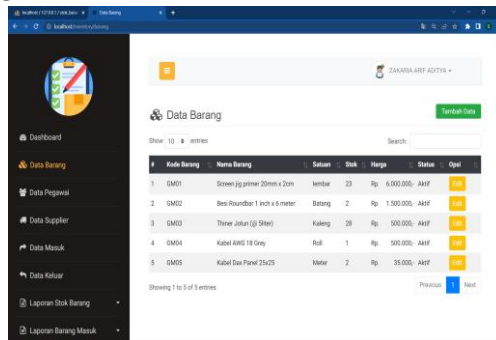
localhost / 127.0.0.1 / stok_barc | Data Barang | +

localhost/inventory/barang

ZAKARIA ARIF ADITYA ▾

Dashboard

Data Barang

Data Pegawai

Data Supplier

Data Masuk

Data Keluar

Laporan Stok Barang

Laporan Barang Masuk

Data Barang

Tambah Data

Show 10 entries

Search:

| # | Kode Barang | Nama Barang | Satuan | Stok | Harga | Status | Opsi |
|---|---|---|---|---|---|---|---|
| 1 | GM01 | Screen jig primer 20mm x 2cm | lembar | 23 | Rp. 6.000.000,- | Aktif | Edit |
| 2 | GM02 | Besi Roundbar 1 inch x 6 meter | Batang | 2 | Rp. 1.500.000,- | Aktif | Edit |
| 3 | GM03 | Thiner Jotun (@ 5liter) | Kaleng | 28 | Rp. 500.000,- | Aktif | Edit |
| 4 | GM04 | Kabel AWG 18 Grey | Roll | 1 | Rp. 500.000,- | Aktif | Edit |
| 5 | GM05 | Kabel Dax Panel 25x25 | Meter | 2 | Rp. 35.000,- | Aktif | Edit |

Showing 1 to 5 of 5 entries

Previous 1 Next